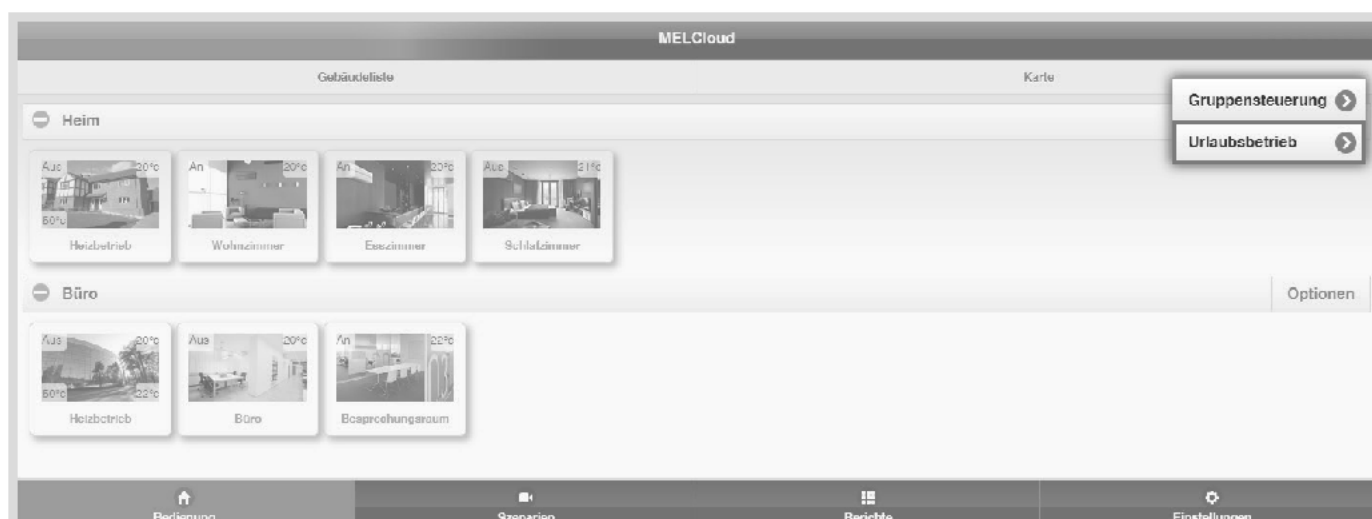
MELCloud

Gebäudeliste

Karte

Gruppensteuerung

Urlaubsbetrieb

Heim

Aus 20°c
50°c
Heizbetrieb

An 20°c
Wohnzimmer

An 20°c
Esszimmer

Aus 21°c
Schlafzimmer

Büro

Optionen

Aus 20°c
50°c 22°c
Heizbetrieb

Aus 20°c
Büro

An 22°c
Besprechungsraum

Bedienung

Szenarien

Berichte

Einstellungen